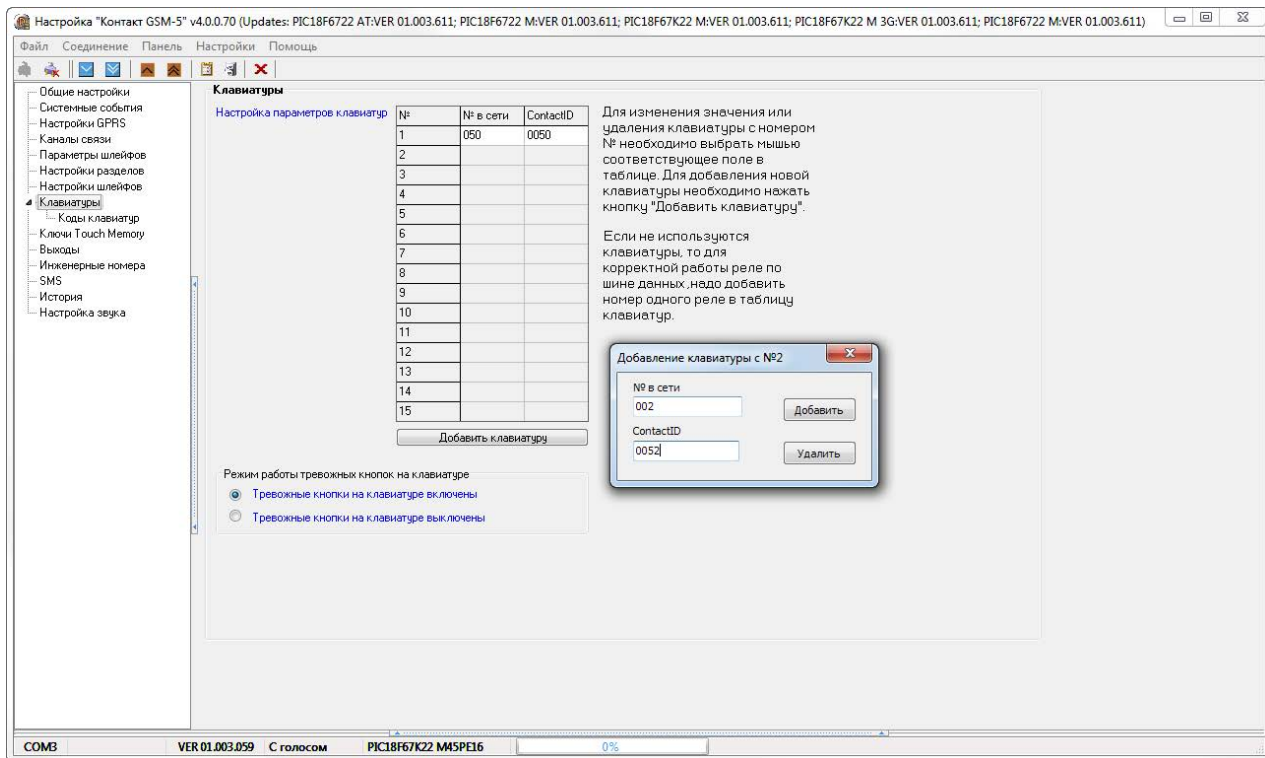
Настройка "Контакт GSM-5" v4.0.0.70 (Updates: PIC18F6722 AT:VER 01.003.611; PIC18F6722 M:VER 01.003.611; PIC18F67K22 M:VER 01.003.611; PIC18F67K22 M 3G:VER 01.003.611; PIC18F6722 M:VER 01.003.611)

Файл Соединение Панель Настройки Помощь

Общие настройки
Системные события
Настройки GPRS
Каналы связи
Параметры шлейфов
Настройки разделов
Настройки шлейфов
Клавиатуры
Коды клавиатур
Ключи Touch Memory
Выходы
Инженерные номера
SMS
История
Настройка звука

Клавиатуры

Настройка параметров клавиатур

| №  | № в сети | ContactID |
|----|----------|-----------|
| 1  | 050      | 0050      |
| 2  |          |           |
| 3  |          |           |
| 4  |          |           |
| 5  |          |           |
| 6  |          |           |
| 7  |          |           |
| 8  |          |           |
| 9  |          |           |
| 10 |          |           |
| 11 |          |           |
| 12 |          |           |
| 13 |          |           |
| 14 |          |           |
| 15 |          |           |

Добавить клавиатуру

Для изменения значения или удаления клавиатуры с номером № необходимо выбрать мышью соответствующее поле в таблице. Для добавления новой клавиатуры необходимо нажать кнопку "Добавить клавиатуру".

Если не используются клавиатуры, то для корректной работы реле по шине данных, надо добавить номер одного реле в таблицу клавиатур.

Добавление клавиатуры с №2
№ в сети
002
Добавить
ContactID
0052
Удалить

Режим работы тревожных кнопок на клавиатуре
Тревожные кнопки на клавиатуре включены
Тревожные кнопки на клавиатуре выключены

COM3 VER 01.003.059 С голосом PIC18F67K22 M45PE16 0%